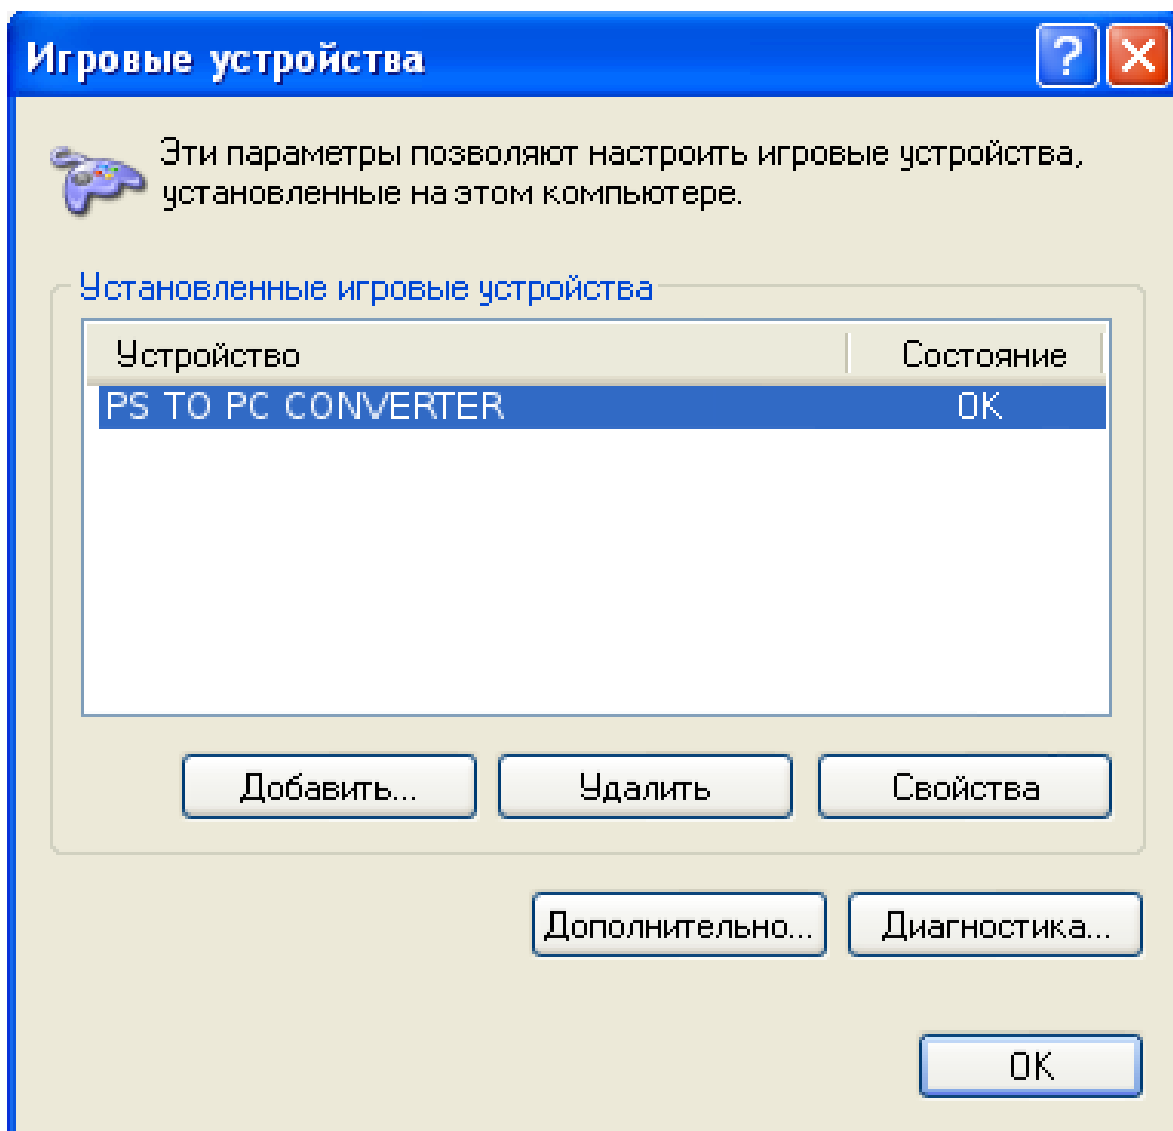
Игровые устройства

?

Эти параметры позволяют настроить игровые устройства, установленные на этом компьютере.

Установленные игровые устройства

| Устройство | Состояние |
|---|---|
| PS TO PC CONVERTER | OK |

Добавить...

Удалить

Свойства

Дополнительно...

Диагностика...

OK